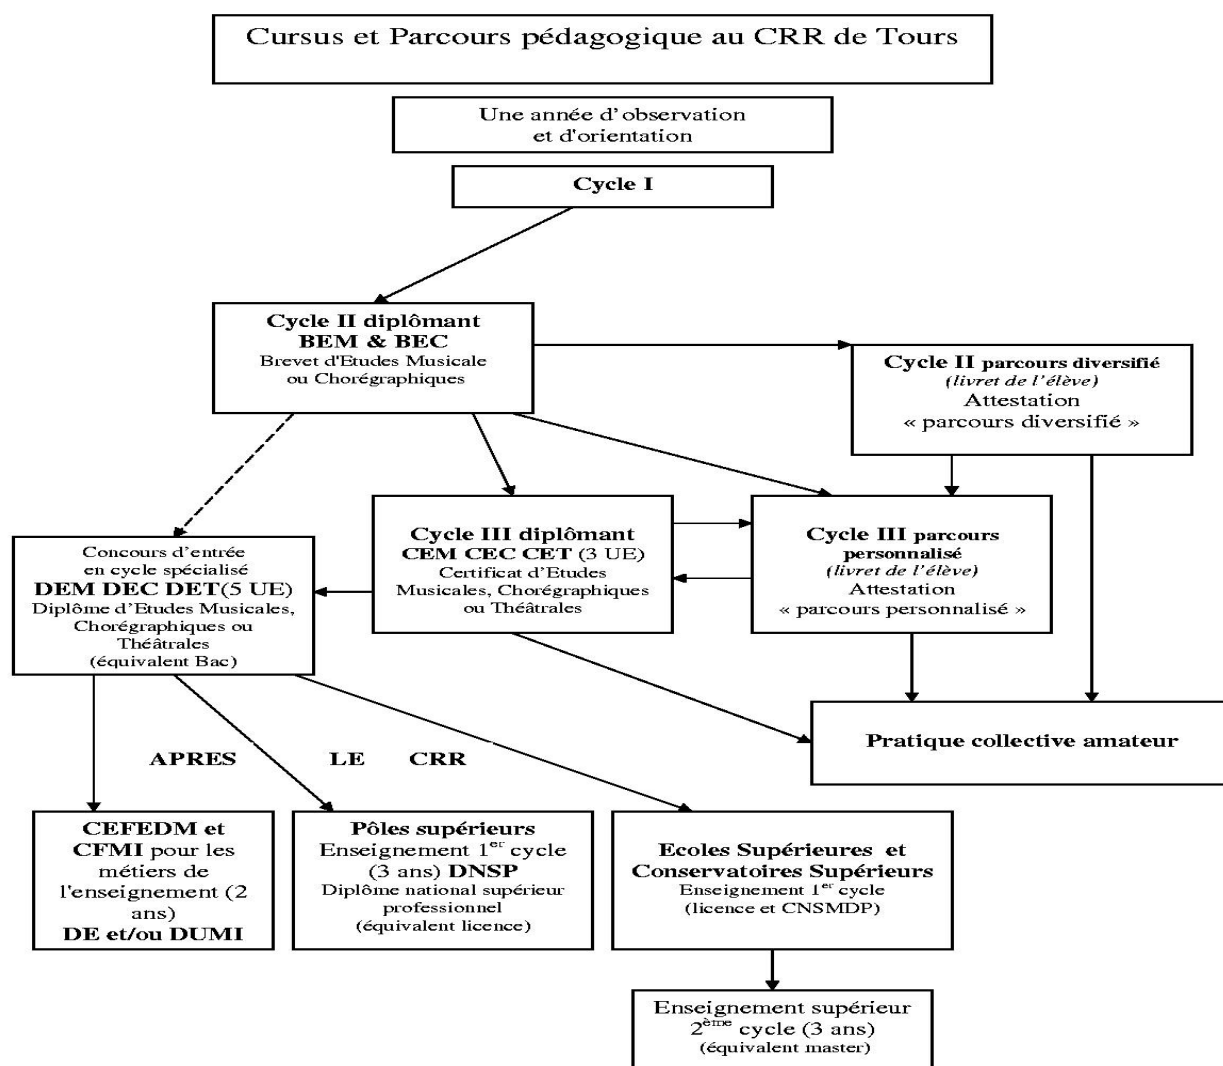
Cursus et Parcours pédagogique au CRR de Tours

Une année d'observation et d'orientation

Cycle I

Cycle II diplômant
BEM & BEC
Brevet d'Etudes Musicale ou Chorégraphiques

Cycle II parcours diversifié
(livret de l'élève)
Attestation
« parcours diversifié »

Concours d'entrée en cycle spécialisé
DEM DEC DET(5 UE)
Diplôme d'Etudes Musicales, Chorégraphiques ou Théâtrales
(équivalent Bac)

Cycle III diplômant
CEM CEC CET (3 UE)
Certificat d'Etudes Musicales, Chorégraphiques ou Théâtrales

Cycle III parcours personnalisé
(livret de l'élève)
Attestation
« parcours personnalisé »

Pratique collective amateur

APRES LE CRR

CEFEDM et CFMI pour les métiers de l'enseignement (2 ans)
DE et/ou DUMI

Pôles supérieurs
Enseignement 1$^{er}$ cycle (3 ans) DNSP
Diplôme national supérieur professionnel
(équivalent licence)

Ecoles Supérieures et Conservatoires Supérieurs
Enseignement 1$^{er}$ cycle
(licence et CNSMDP)

Enseignement supérieur
2$^{ème}$ cycle (3 ans)
(équivalent master)